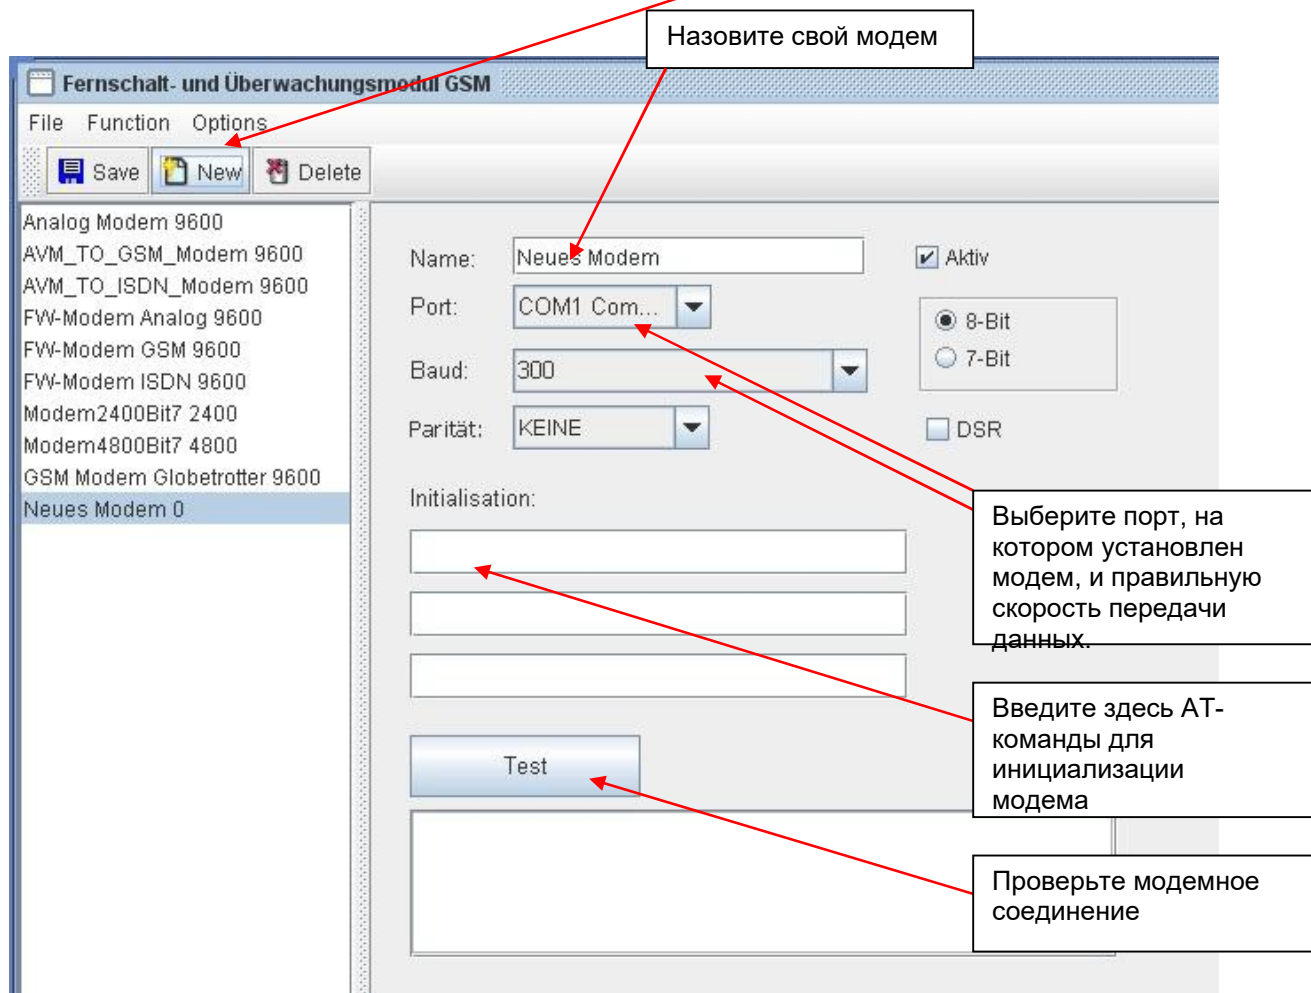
Назовите свой модем

Fernschalt- und Überwachungsmodul GSM

File Function Options

Save New Delete

Analog Modem 9600
AVM_TO_GSM_Modem 9600
AVM_TO_ISDN_Modem 9600
FW-Modem Analog 9600
FW-Modem GSM 9600
FW-Modem ISDN 9600
Modem2400Bit7 2400
Modem4800Bit7 4800
GSM Modem Globetrotter 9600
Neues Modem 0

Name: Neues Modem

Aktiv

Port: COM1 Com...

8-Bit
7-Bit

Baud: 300

Parität: KEINE

DSR

Initialisation:

Test

Выберите порт, на котором установлен модем, и правильную скорость передачи данных.

Введите здесь AT-команды для инициализации модема

Проверьте модемное соединение